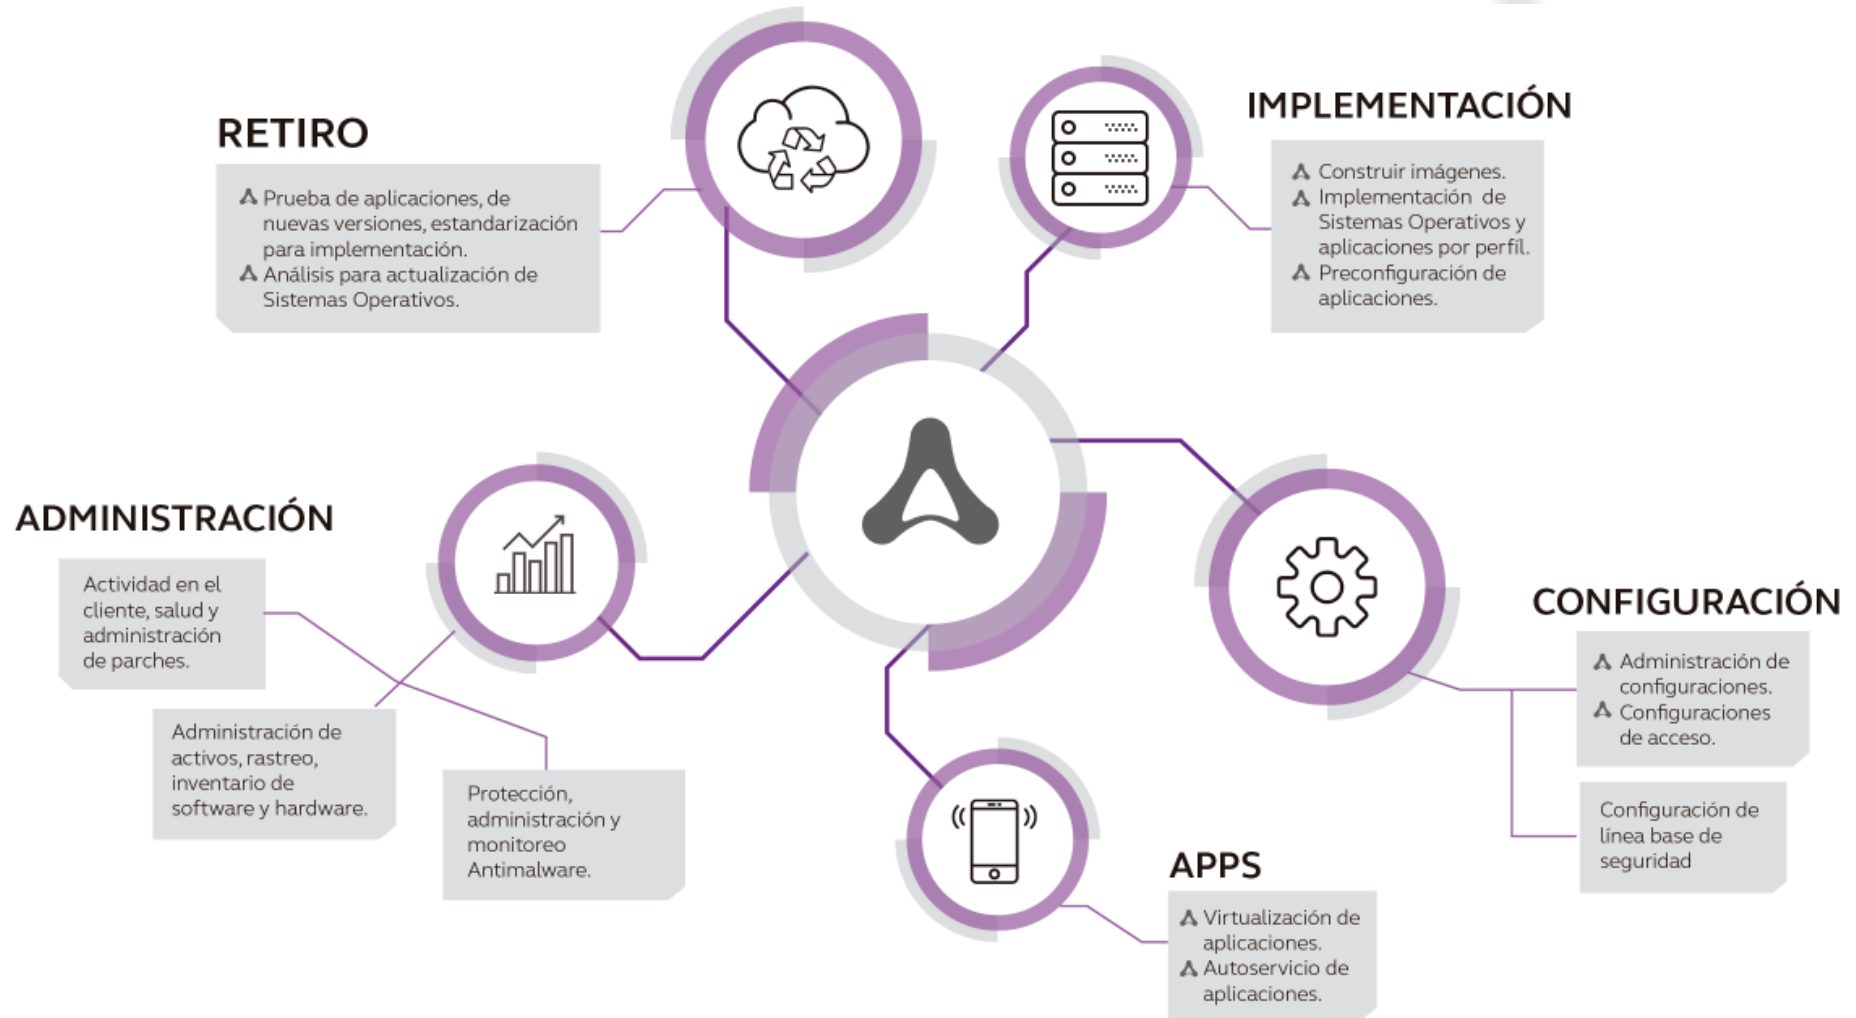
RETIRO

Prueba de aplicaciones, de nuevas versiones, estandarización para implementación.
Análisis para actualización de Sistemas Operativos.

IMPLEMENTACIÓN

Construir imágenes.
Implementación de Sistemas Operativos y aplicaciones por perfil.
Preconfiguración de aplicaciones.

ADMINISTRACIÓN

Actividad en el cliente, salud y administración de parches.

Administración de activos, rastreo, inventario de software y hardware.

Protección, administración y monitoreo Antimalware.

CONFIGURACIÓN

Administración de configuraciones.
Configuraciones de acceso.

Configuración de línea base de seguridad

APPS

Virtualización de aplicaciones.
Autoservicio de aplicaciones.